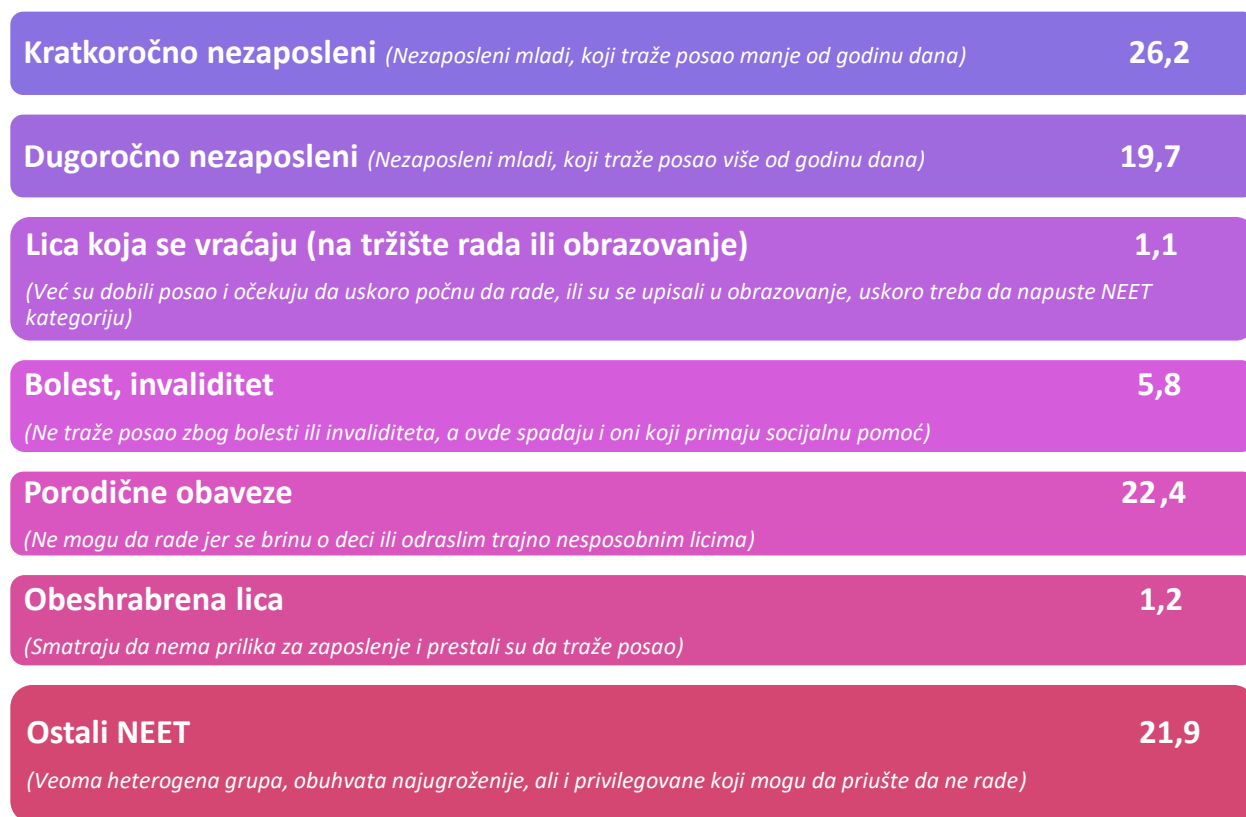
Kratkoročno nezaposleni (Nezaposleni mladi, koji traže posao manje od godinu dana) 26,2

Dugoročno nezaposleni (Nezaposleni mladi, koji traže posao više od godinu dana) 19,7

Lica koja se vraćaju (na tržište rada ili obrazovanje) 1,1

(Već su dobili posao i očekuju da uskoro počnu da rade, ili su se upisali u obrazovanje, uskoro treba da napuste NEET kategoriju)

Bolest, invaliditet 5,8

(Ne traže posao zbog bolesti ili invaliditeta, a ovde spadaju i oni koji primaju socijalnu pomoć)

Porodične obaveze 22,4

(Ne mogu da rade jer se brinu o deci ili odraslim trajno nesposobnim licima)

Obeshrabrena lica 1,2

(Smatraju da nema prilika za zaposlenje i prestali su da traže posao)

Ostali NEET 21,9

(Veoma heterogena grupa, obuhvata najugroženije, ali i privilegovane koji mogu da priušte da ne rade)